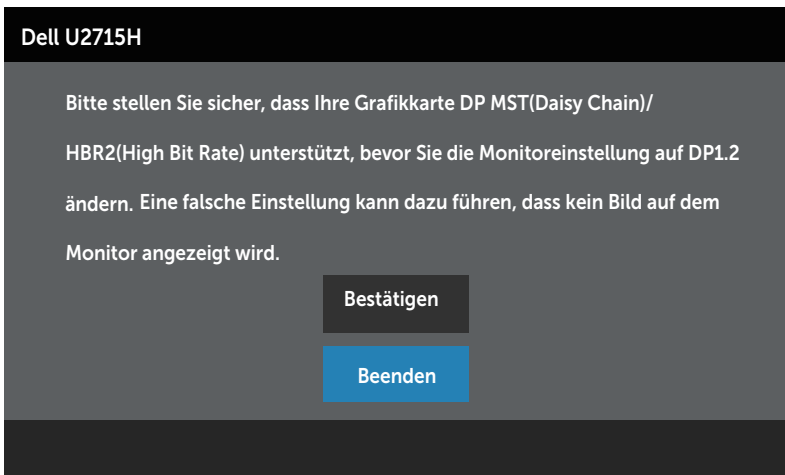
Dell U2715H

Bitte stellen Sie sicher, dass Ihre Grafikkarte DP MST(Daisy Chain)/ HBR2(High Bit Rate) unterstützt, bevor Sie die Monitoreinstellung auf DP1.2 ändern. Eine falsche Einstellung kann dazu führen, dass kein Bild auf dem Monitor angezeigt wird.

Bestätigen

Beenden